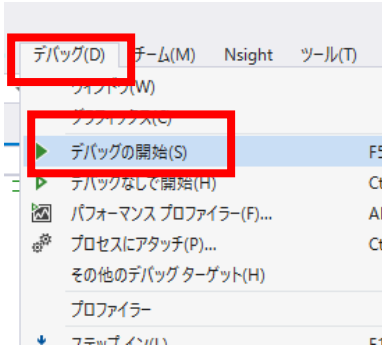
デバッグ(D) チーム(M) Nsight ツール(T)

ウィンドウ(W)
グラフィックス(C)
デバッグの開始(S) F5
デバッグなしで開始(H) Ct
パフォーマンス プロファイラー(F)... Al
プロセスにアタッチ(P)... Ct
その他のデバッグ ターゲット(H)
プロファイラー
ステップ イン(I) F1